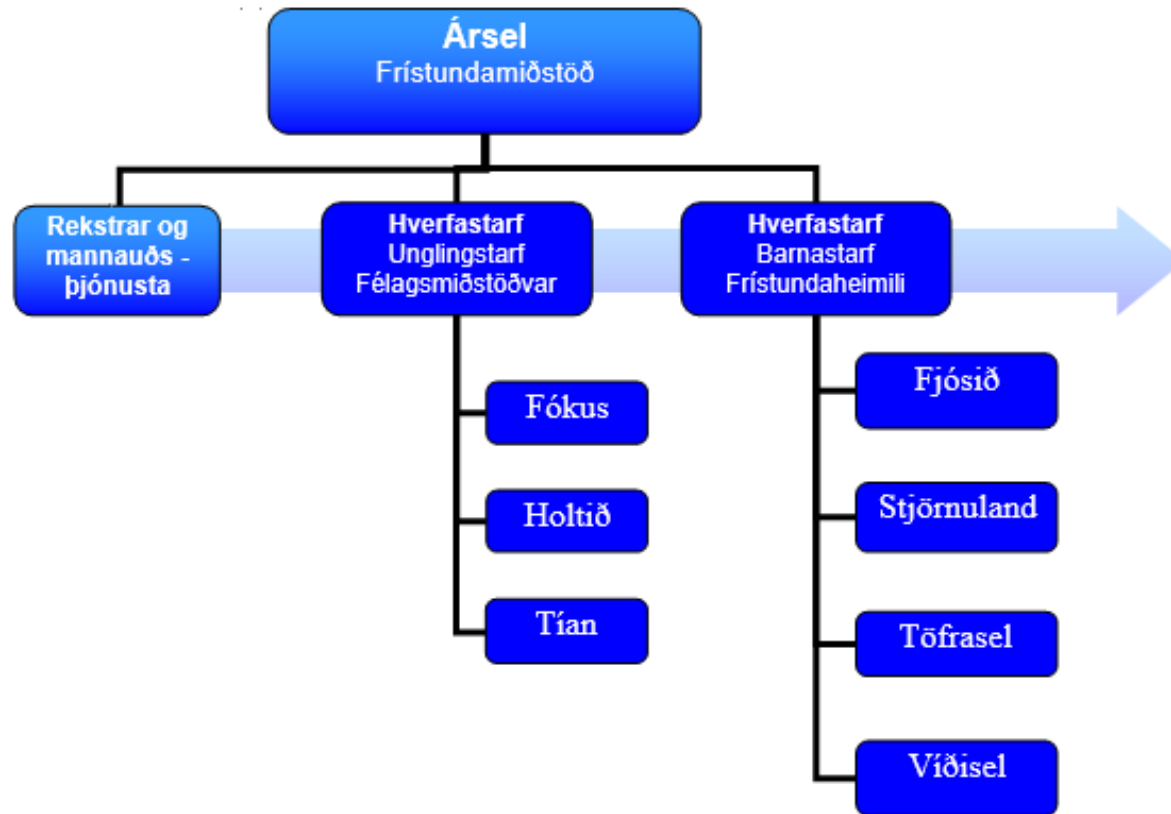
Ársel
Frístundamiðstöð

Rekstrar og mannauðs - þjónusta

Hverfastarf
Unglingstarf
Félagsmiðstöðvar

Hverfastarf
Barnastarf
Frístundaheimili

Fókus

Holtið

Tían

Fjósið

Stjörnuland

Töfrasel

Víðisel